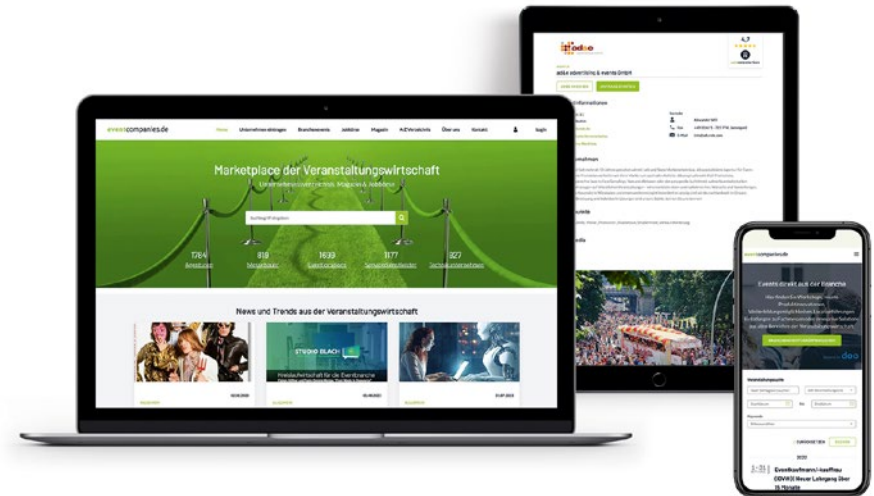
eventcompanies.de

Home Unternehmenseintragungen Branchenevents Jobbörse Magazin A-Z Verzeichnis Über uns Kontakt Login

Marketplace der Veranstaltungswirtschaft

Unternehmensverzeichnis, Magazin & Jobbörse

Suchbegriff eingeben

1764 Agenturen
818 Messebauer
1639 Eventlocations
1177 Serviceunternehmen
327 Technikunternehmen

News und Trends aus der Veranstaltungswirtschaft

STUDIO BLACH

4,7

adoe

adöe advertising & events GmbH

Informationen

Events direkt aus der Branche

adoe

Veranstaltungssuche

Eventkaufmann/-kauffrau DDVW(I) Neuer Lehrgang über 15 Monate